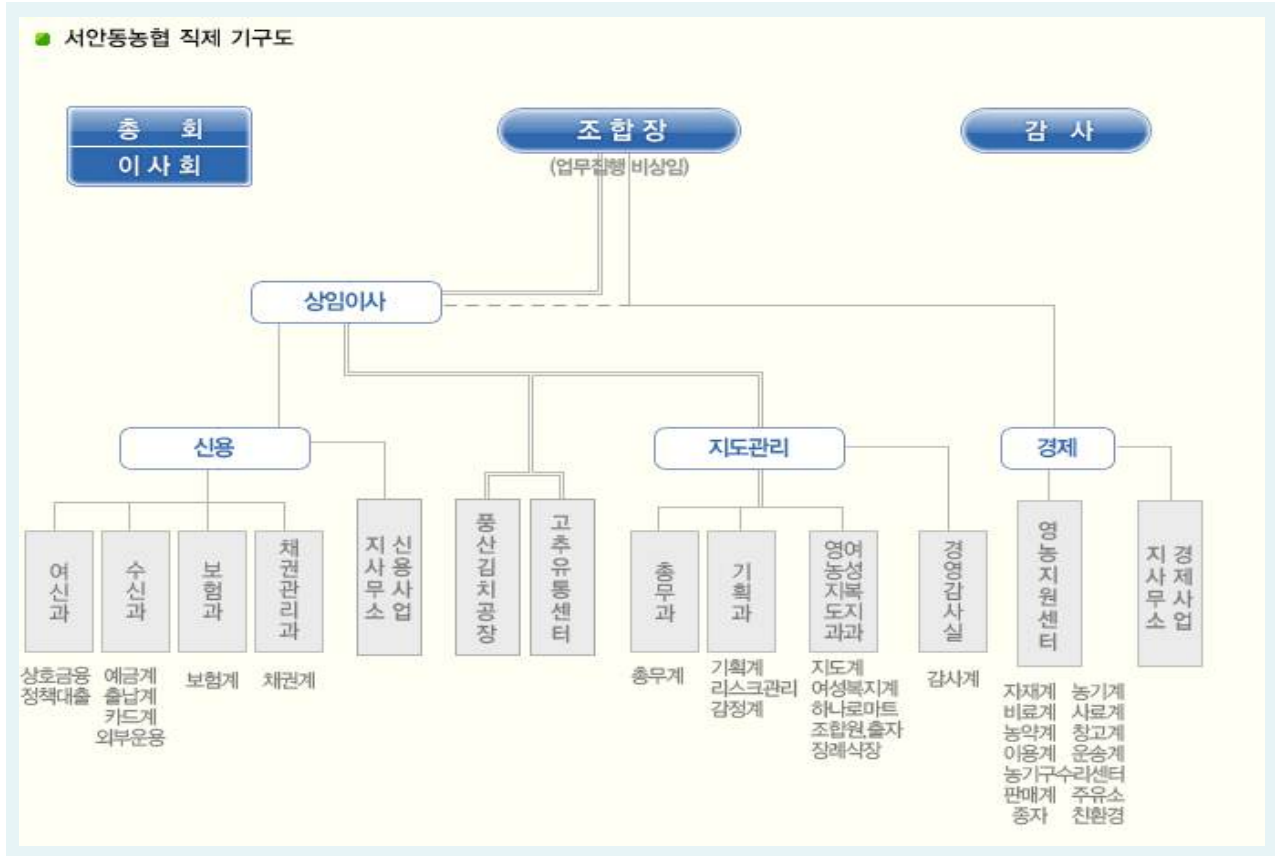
서안동농협 직제 기구도

총 회
이사회

조합장
(업무집행 비상임)

감 사

상임이사

신용

지도관리

경제

여신과
상호금융
정책대출

수신과
예금계
출납계
카드계
외부운용

보험과
보험계

채권관리과
채권계

신용사업 지사무소

풍산김치공장

고추유통센터

총무과
총무계

기획과
기획계
리스크관리
감정계

여성복지 영농지도과
지도계
여성복지계
하나로마트
조합원,출자
장례식장

경영감사실
감사계

영농지원센터
자재계
비료계
농약계
이용계
농기구수리센터
판매계
종자
농기계
사료계
창고계
운송계
주유소
친환경

경제사업 지사무소